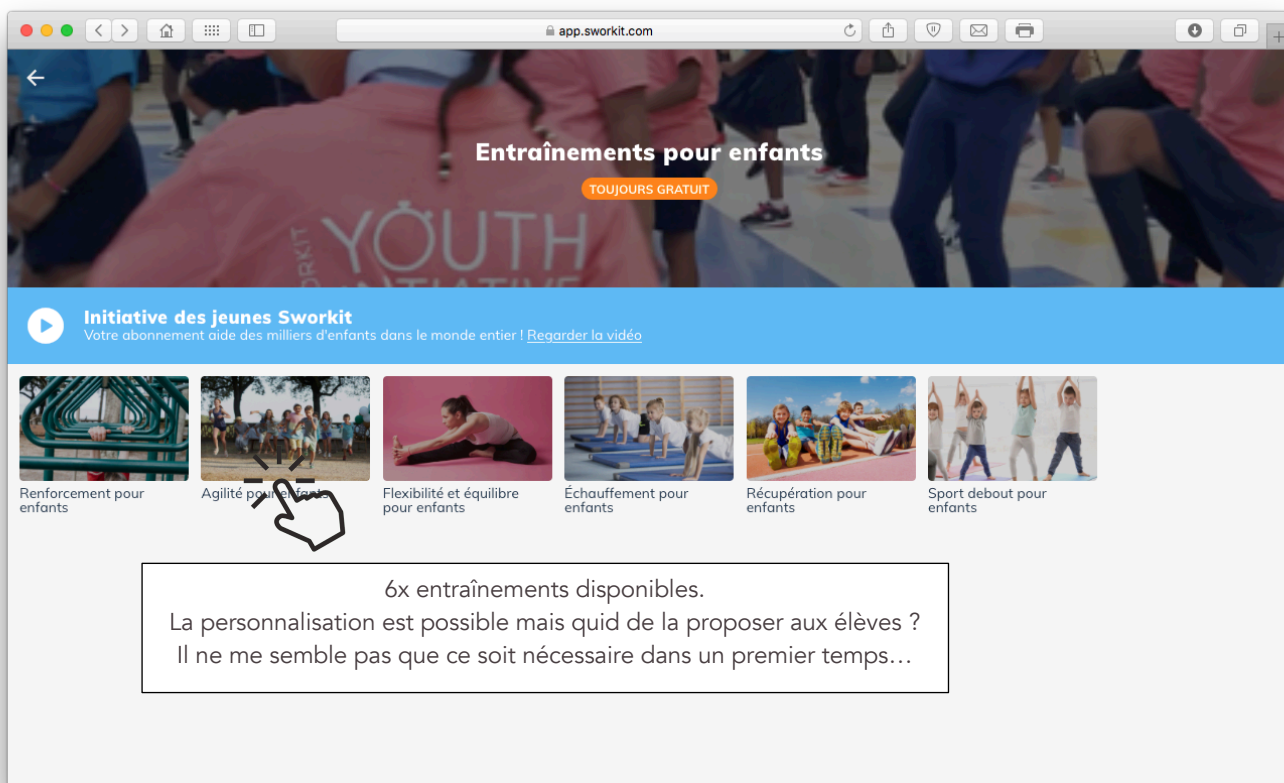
app.sworkit.com

Entraînements pour enfants

TOUJOURS GRATUIT

YOUTH

Initiative des jeunes Sworkit
Votre abonnement aide des milliers d'enfants dans le monde entier ! Regarder la vidéo

Renforcement pour enfants

Agilité pour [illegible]

Flexibilité et équilibre pour enfants

Échauffement pour enfants

Récupération pour enfants

Sport debout pour enfants

6x entraînements disponibles.
La personnalisation est possible mais quid de la proposer aux élèves ?
Il ne me semble pas que ce soit nécessaire dans un premier temps…